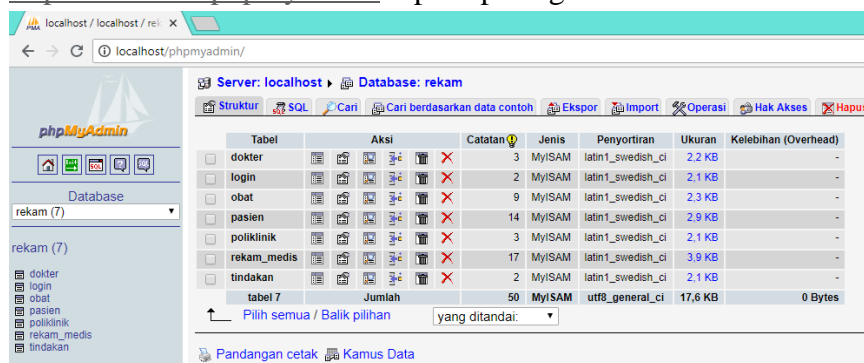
localhost / localhost / rek ×

localhost/phpmyadmin/

phpMyAdmin

Database
rekam (7)

rekam (7)

dokter
login
obat
pasien
poliklinik
rekam_medis
tindakan

Server: localhost ▸ Database: rekam

Struktur | SQL | Cari | Cari berdasarkan data contoh | Ekspor | Import | Operasi | Hak Akses | Hapus

| | Tabel | Aksi | Catatan | Jenis | Penyortiran | Ukuran | Kelebihan (Overhead) |
|---|---|---|---|---|---|---|---|
| | dokter | | 3 | MyISAM | latin1_swedish_ci | 2,2 KB | - |
| | login | | 2 | MyISAM | latin1_swedish_ci | 2,1 KB | - |
| | obat | | 9 | MyISAM | latin1_swedish_ci | 2,3 KB | - |
| | pasien | | 14 | MyISAM | latin1_swedish_ci | 2,9 KB | - |
| | poliklinik | | 3 | MyISAM | latin1_swedish_ci | 2,1 KB | - |
| | rekam_medis | | 17 | MyISAM | latin1_swedish_ci | 3,9 KB | - |
| | tindakan | | 2 | MyISAM | latin1_swedish_ci | 2,1 KB | - |
| | tabel 7 | Jumlah | 50 | MyISAM | utf8_general_ci | 17,6 KB | 0 Bytes |

Pilih semua / Balik pilihan    yang ditandai:

Pandangan cetak  Kamus Data